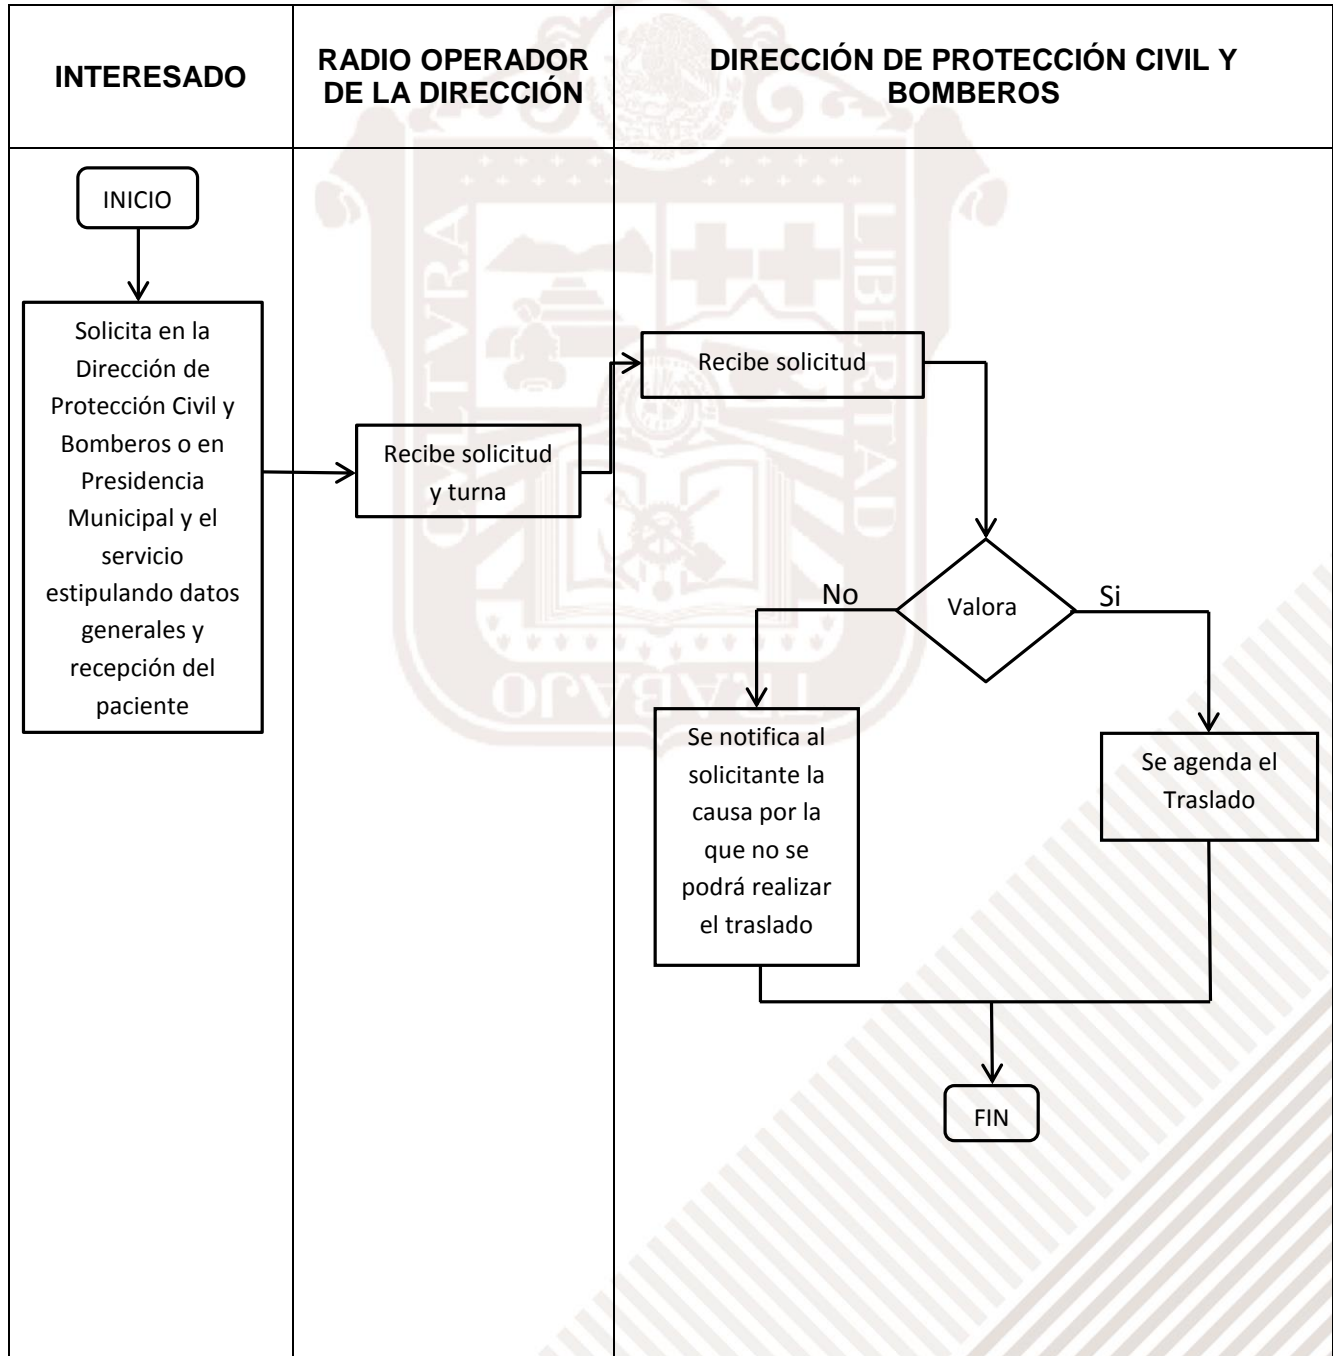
INTERESADO

RADIO OPERADOR DE LA DIRECCIÓN

DIRECCIÓN DE PROTECCIÓN CIVIL Y BOMBEROS

INICIO

Solicita en la Dirección de Protección Civil y Bomberos o en Presidencia Municipal y el servicio estipulando datos generales y recepción del paciente

Recibe solicitud y turna

Recibe solicitud

Valora

No

Si

Se notifica al solicitante la causa por la que no se podrá realizar el traslado

Se agenda el Traslado

FIN